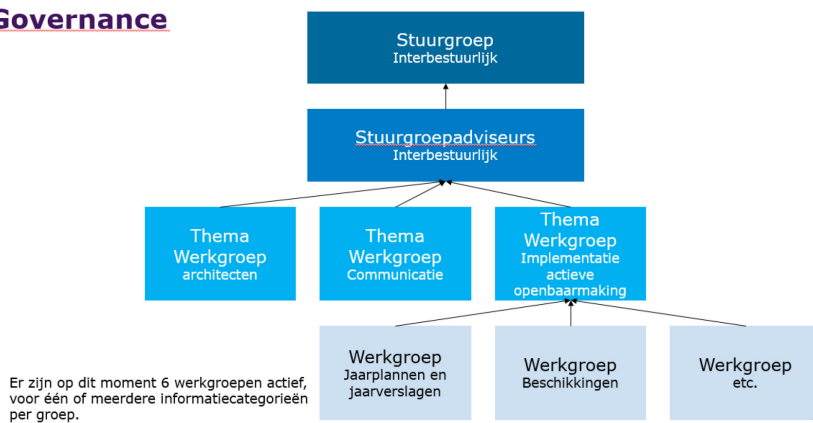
Governance

Stuurgroep
Interbestuurlijk

Stuurgroepadviseurs
Interbestuurlijk

Thema Werkgroep
architecten

Thema Werkgroep
Communicatie

Thema Werkgroep
Implementatie actieve openbaarmaking

Werkgroep
Jaarplannen en jaarverslagen

Werkgroep
Beschikkingen

Werkgroep
etc.

Er zijn op dit moment 6 werkgroepen actief, voor één of meerdere informatiecategorieën per groep.